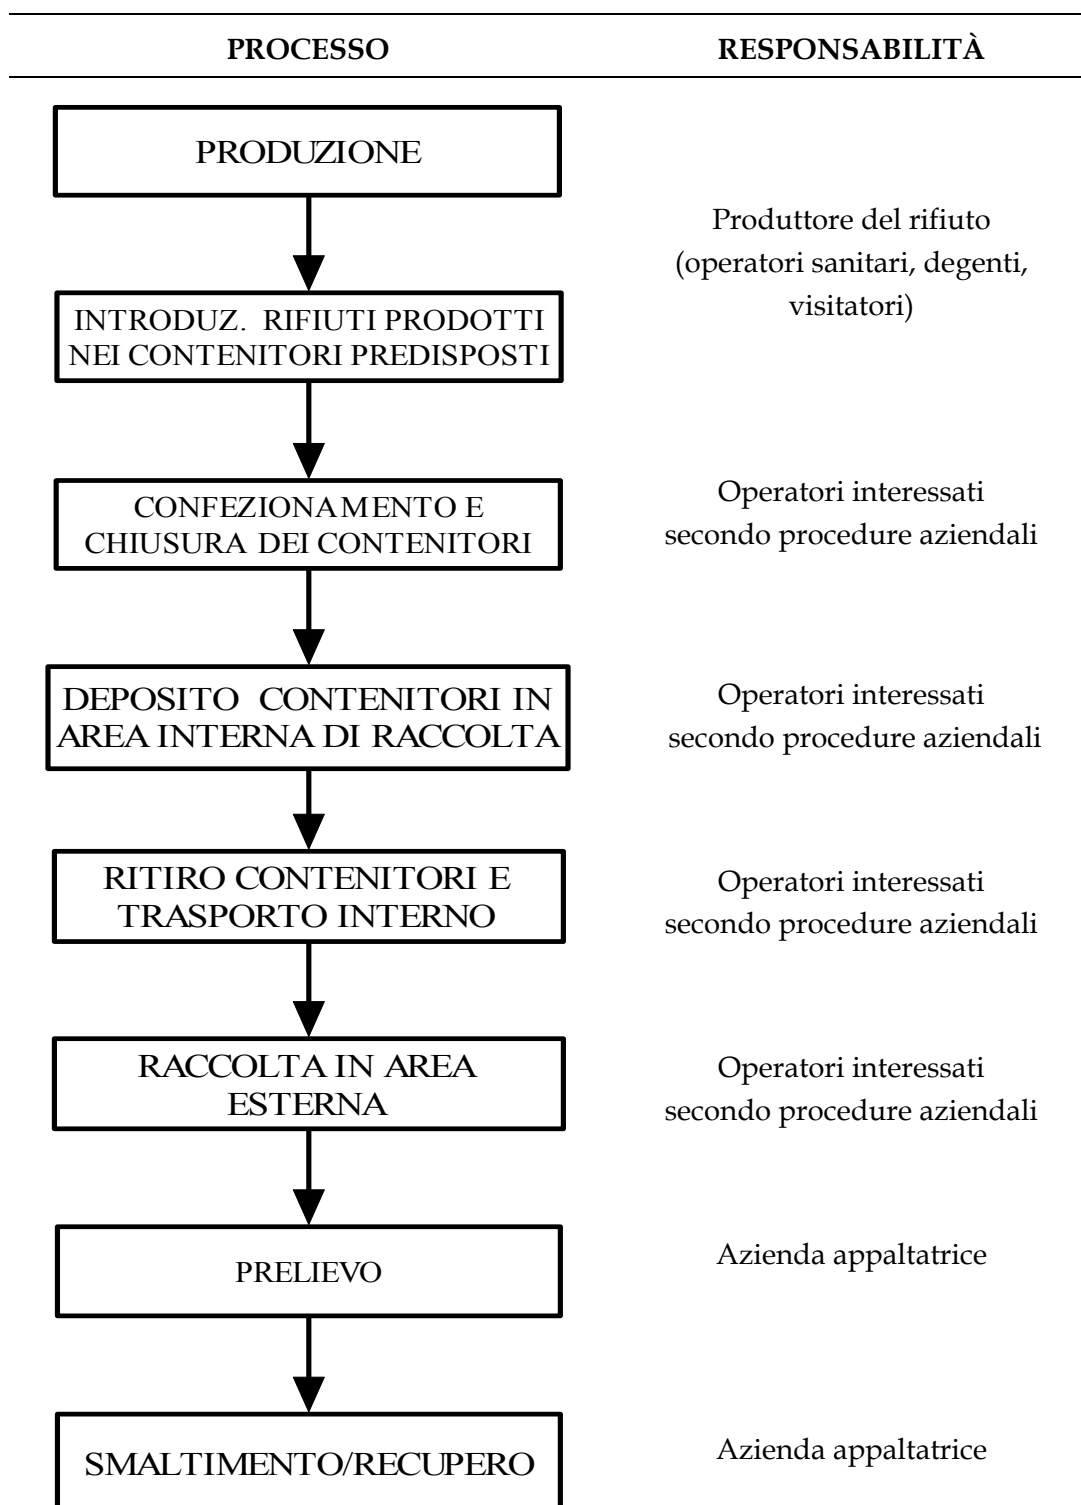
PROCESSO

RESPONSABILITÀ

PRODUZIONE

Produttore del rifiuto (operatori sanitari, degenti, visitatori)

INTRODUZ. RIFIUTI PRODOTTI NEI CONTENITORI PREDISPOSTI

CONFEZIONAMENTO E CHIUSURA DEI CONTENITORI

Operatori interessati secondo procedure aziendali

DEPOSITO CONTENITORI IN AREA INTERNA DI RACCOLTA

Operatori interessati secondo procedure aziendali

RITIRO CONTENITORI E TRASPORTO INTERNO

Operatori interessati secondo procedure aziendali

RACCOLTA IN AREA ESTERNA

Operatori interessati secondo procedure aziendali

PRELIEVO

Azienda appaltatrice

SMALTIMENTO/RECUPERO

Azienda appaltatrice